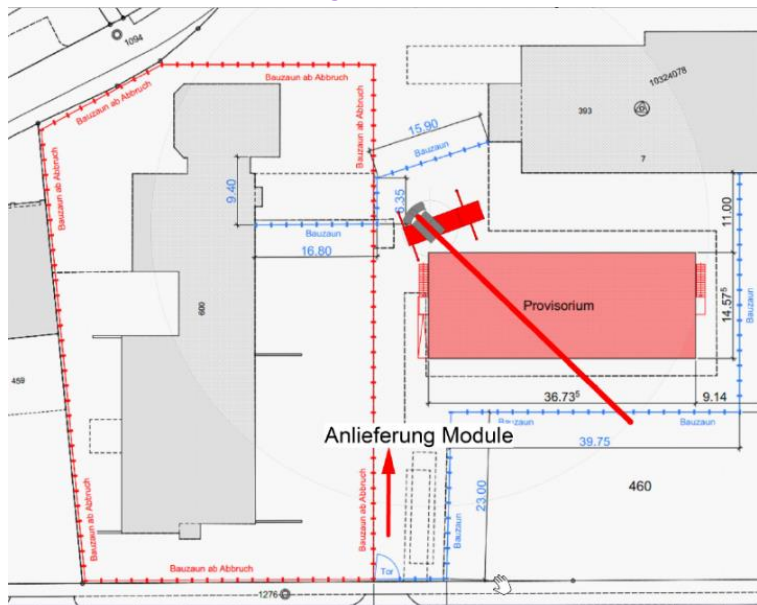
1094

Bauzaun ab Abbruch

Bauzaun ab Abbruch

Bauzaun ab Abbruch

Bauzaun ab Abbruch

10324078

393

7

15.90

Bauzaun

9.40

6.35

Bauzaun

16.80

11.00

600

Provisorium

$14.57^5$

Bauzaun

459

$36.73^5$

9.14

Bauzaun

Bauzaun

Anlieferung Module

39.75

460

Bauzaun ab Abbruch

Bauzaun ab Abbruch

23.00

Bauzaun

Bauzaun ab Abbruch

Tor

1276